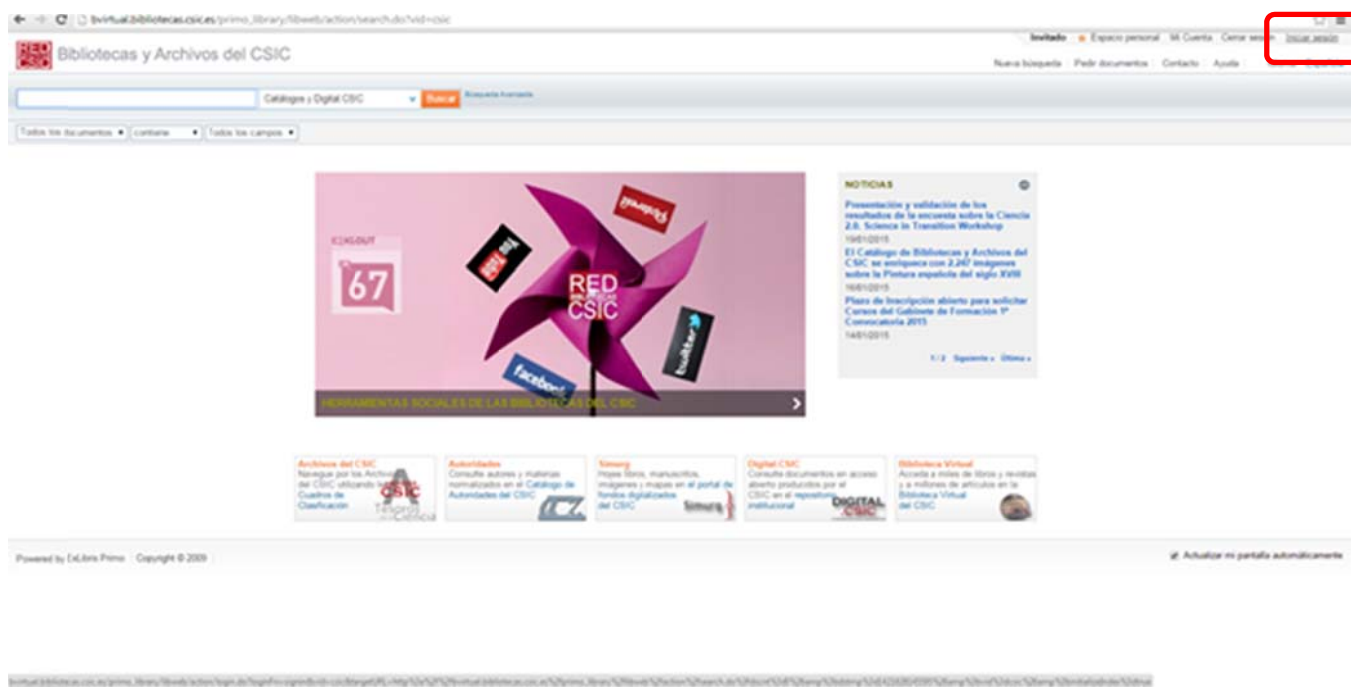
bvirtual.bibliotecas.csic.es/primo_library/libweb/action/search.do?vid=csic

RED CSIC Bibliotecas y Archivos del CSIC

Invitado Espacio personal Mi Cuenta Cerrar sesión Iniciar sesión

Nueva búsqueda Pedir documentos Contacto Ayuda

Catálogos y Digital CSIC Buscar Búsqueda Avanzada

Todos los documentos contiene Todos los campos

CSIC OUT 67

RED CSIC

HERRAMIENTAS SOCIALES DE LAS BIBLIOTECAS DEL CSIC

NOTICIAS

Presentación y validación de los resultados de la encuesta sobre la Ciencia 2.0. Science in Transition Workshop
19/01/2015

El Catálogo de Bibliotecas y Archivos del CSIC se enriquece con 2.267 imágenes sobre la Pintura española del siglo XVIII
16/01/2015

Plazo de Inscripción abierto para solicitar Cursos del Gabinete de Formación 1ª Convocatoria 2015
14/01/2015

1 / 2 Siguiente » Última »

Archivos del CSIC
Navegue por los Archivos del CSIC utilizando los Cuadros de Clasificación

Autoridades
Consulte autores y materias normalizados en el Catálogo de Autoridades del CSIC

Simurg
Hojee libros, manuscritos, imágenes y mapas en el portal de fondos digitalizados del CSIC

Digital CSIC
Consulte documentos en acceso abierto producidos por el CSIC en el repositorio institucional

Biblioteca Virtual
Acceda a miles de libros y revistas y a millones de artículos en la Biblioteca Virtual del CSIC

Powered by ExLibris Primo Copyright © 2009

Actualizar mi pantalla automáticamente

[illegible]